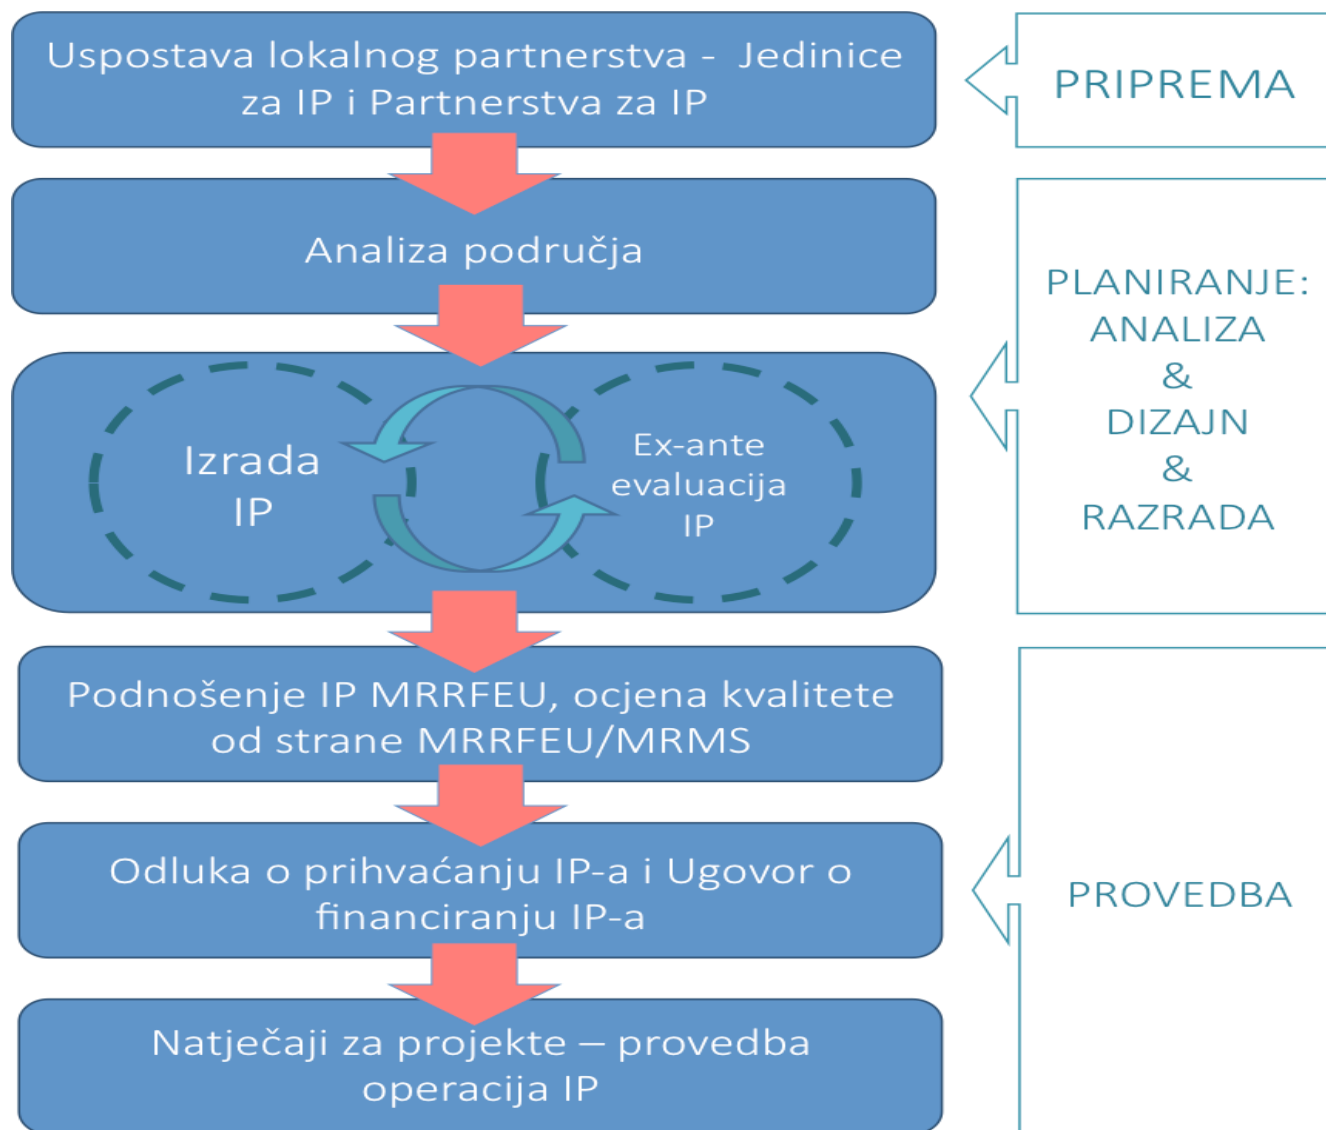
Uspostava lokalnog partnerstva - Jedinice za IP i Partnerstva za IP

PRIPREMA

Analiza područja

PLANIRANJE:
ANALIZA
&
DIZAJN
&
RAZRADA

Izrada IP

Ex-ante evaluacija IP

Podnošenje IP MRRFEU, ocjena kvalitete od strane MRRFEU/MRMS

Odluka o prihvaćanju IP-a i Ugovor o financiranju IP-a

PROVEDBA

Natječaji za projekte – provedba operacija IP